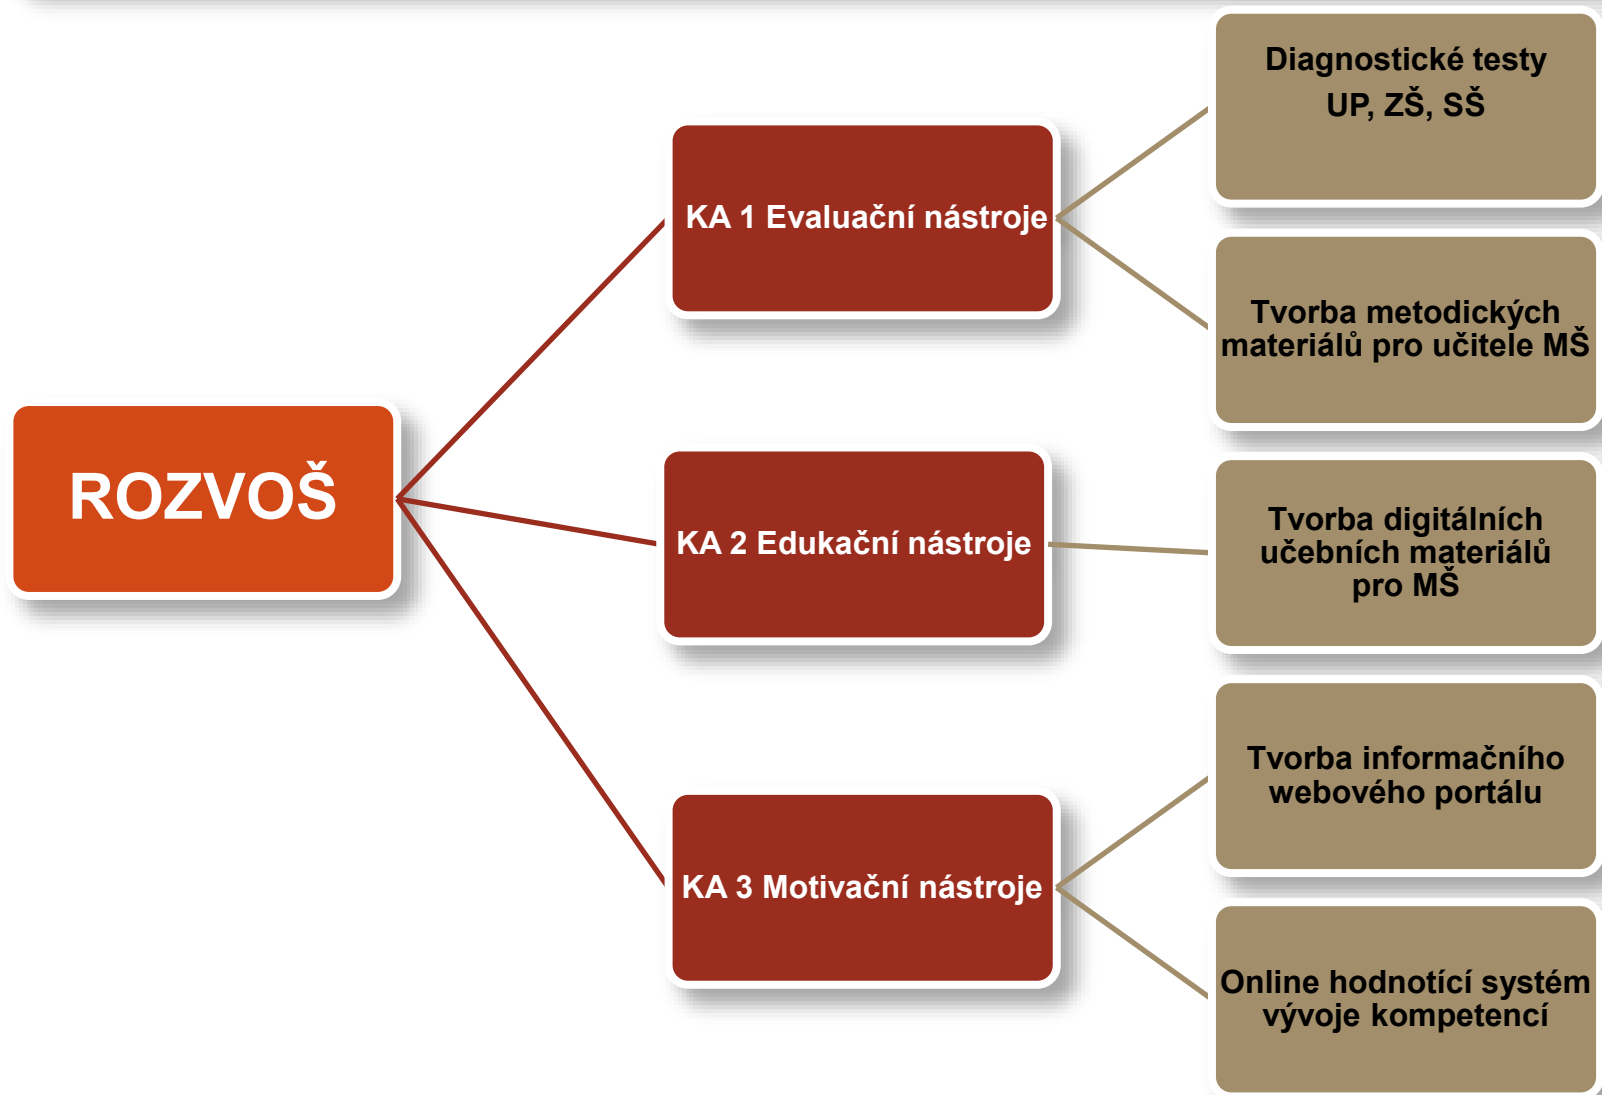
ROZVOŠ

KA 1 Evaluační nástroje

Diagnostické testy UP, ZŠ, SŠ

Tvorba metodických materiálů pro učitele MŠ

KA 2 Edukační nástroje

Tvorba digitálních učebních materiálů pro MŠ

KA 3 Motivační nástroje

Tvorba informačního webového portálu

Online hodnotící systém vývoje kompetencí